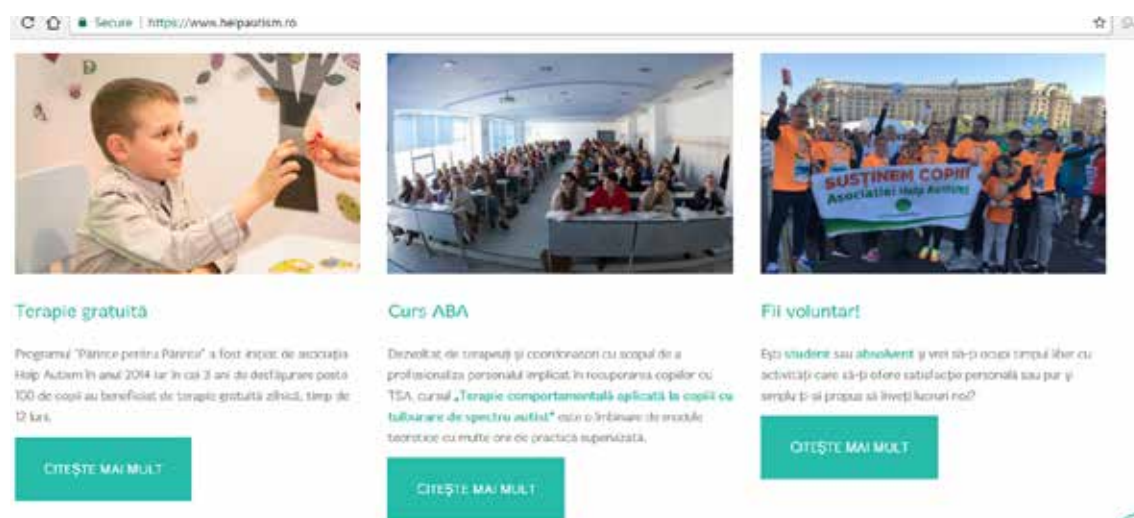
Secure | https://www.helpautism.ro

SUSȚINEM COPIII Asociației Help Autism

Terapie gratuită

Programul "Părinte pentru Părinte" a fost inițiat de asociația Help Autism în anul 2014 iar în cei 3 ani de desfășurare peste 100 de copii au beneficiat de terapie gratuită zilnică, timp de 12 luni.

CITEȘTE MAI MULT

Curs ABA

Dezvoltat de terapeuți și coordonatori cu scopul de a profesionaliza personalul implicat în recuperarea copiilor cu TSA, cursul „Terapie comportamentală aplicată la copiii cu tulburare de spectru autist" este o îmbinare de module teoretice cu multe ore de practică supervizată.

CITEȘTE MAI MULT

Fii voluntar!

Ești student sau absolvent și vrei să-ți ocupi timpul liber cu activități care să-ți ofere satisfacție personală sau pur și simplu ți-ai propus să înveți lucruri noi?

CITEȘTE MAI MULT